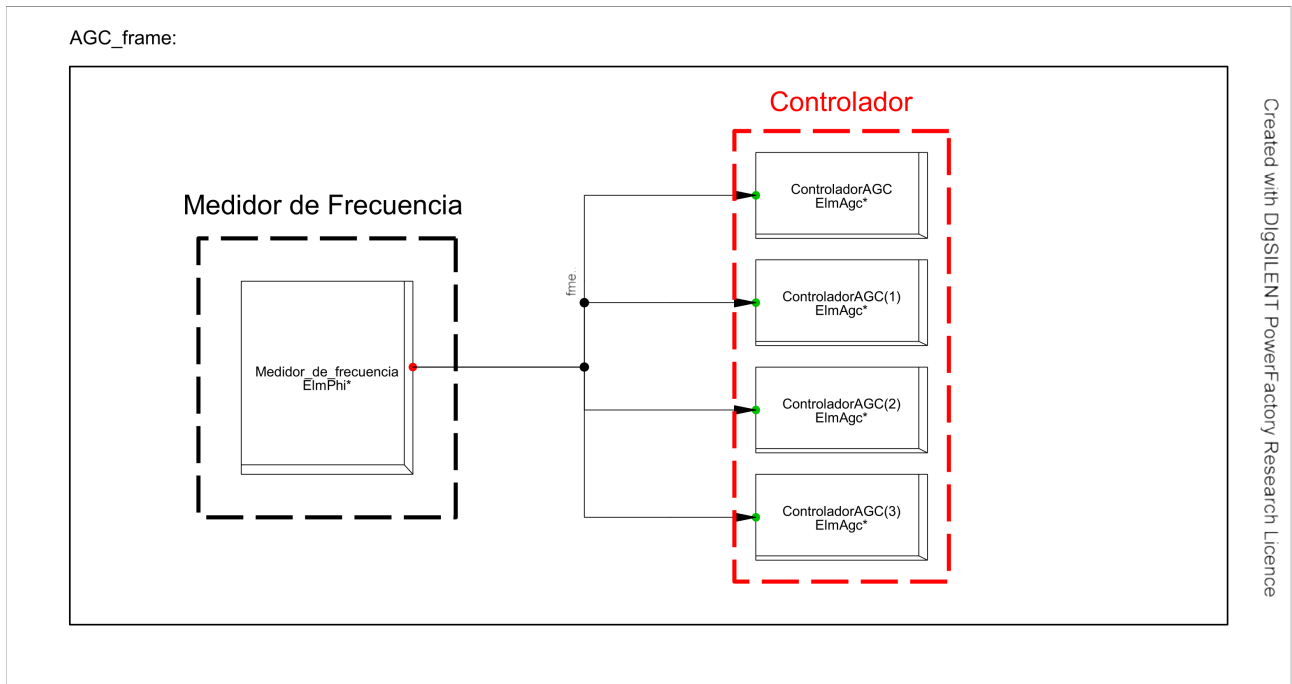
AGC_frame:

Controlador

Medidor de Frecuencia

ControladorAGC
ElmAgc*

fme

ControladorAGC(1)
ElmAgc*

Medidor_de_frecuencia
ElmPhi*

ControladorAGC(2)
ElmAgc*

ControladorAGC(3)
ElmAgc*

Created with DIgSILENT PowerFactory Research Licence